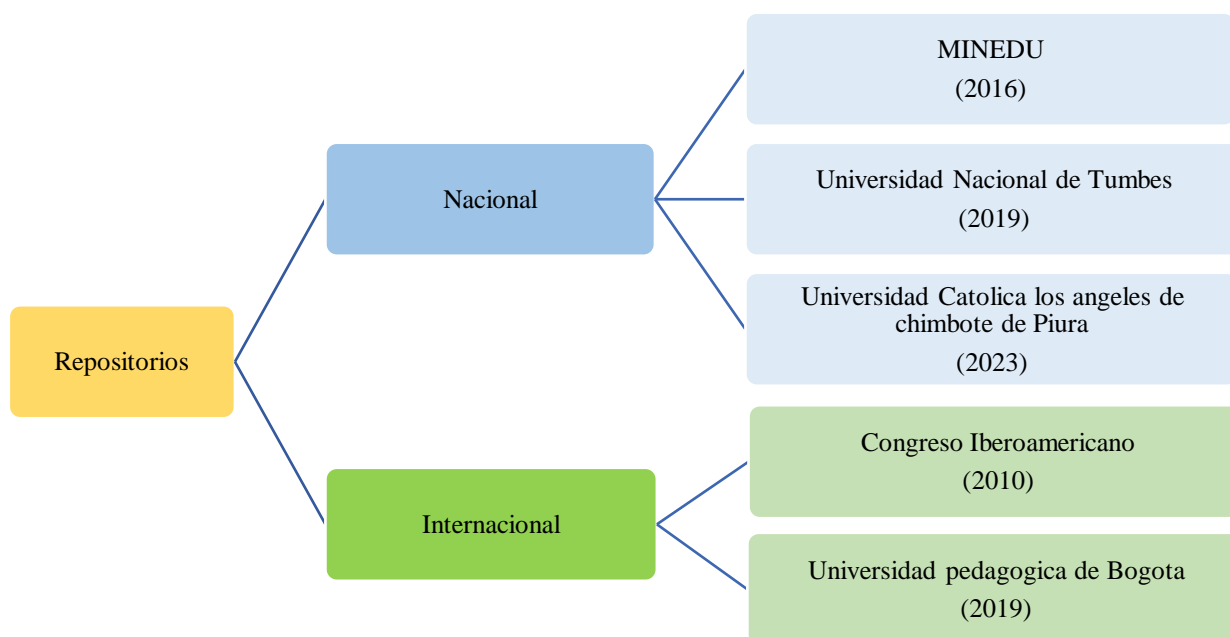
Repositorios

Nacional

MINEDU
(2016)

Universidad Nacional de Tumbes
(2019)

Universidad Catolica los angeles de chimbote de Piura
(2023)

Internacional

Congreso Iberoamericano
(2010)

Universidad pedagogica de Bogota
(2019)